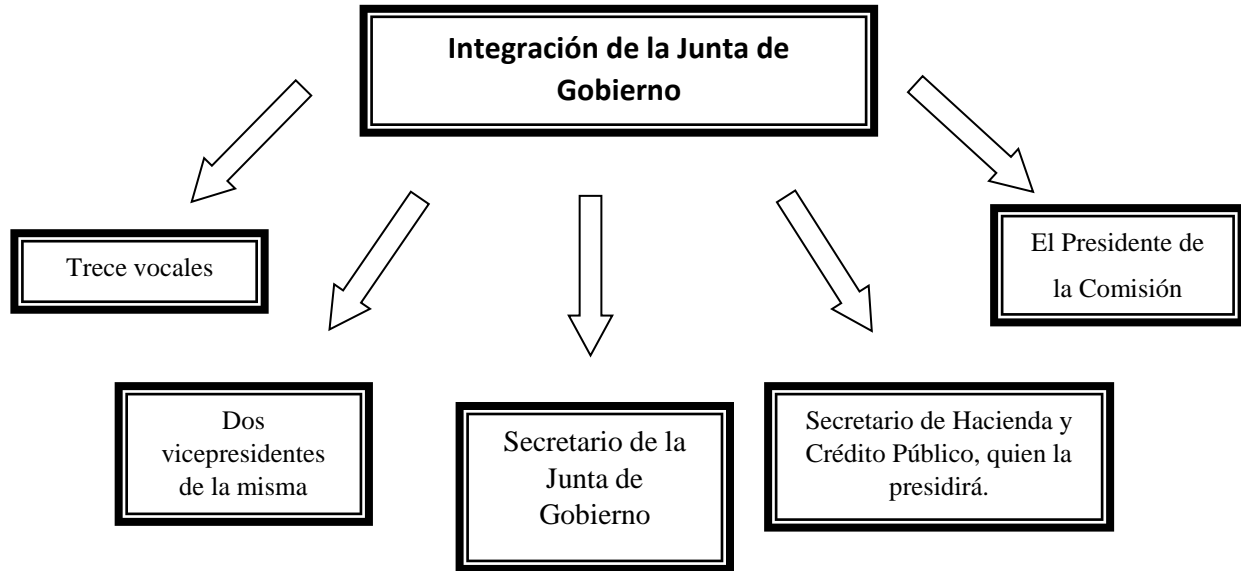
Integración de la Junta de Gobierno

Trece vocales

El Presidente de la Comisión

Dos vicepresidentes de la misma

Secretario de la Junta de Gobierno

Secretario de Hacienda y Crédito Público, quien la presidirá.